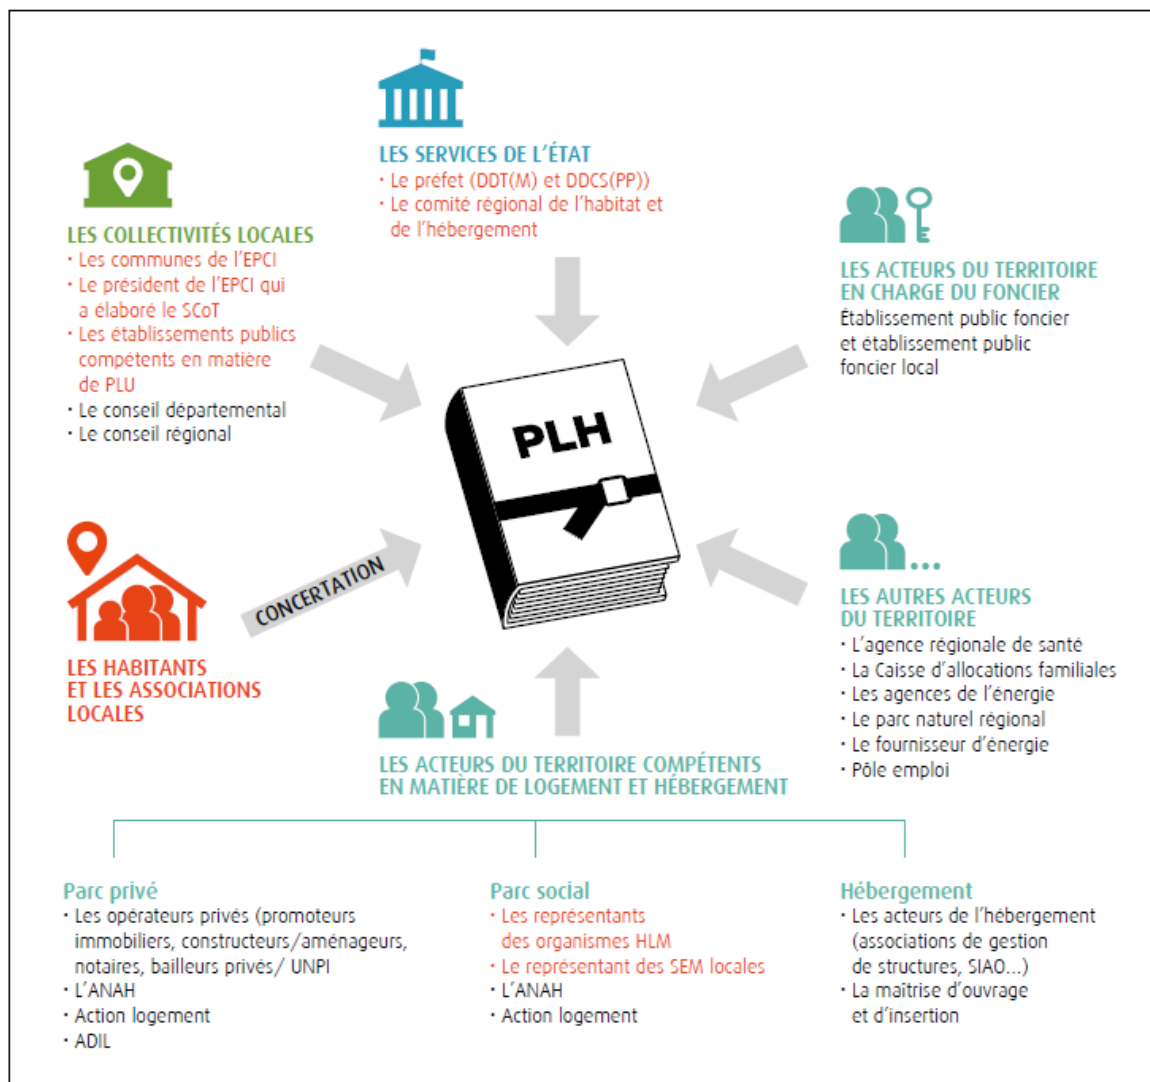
LES SERVICES DE L'ÉTAT
· Le préfet (DDT(M) et DDCS(PP))
· Le comité régional de l'habitat et de l'hébergement

LES COLLECTIVITÉS LOCALES
· Les communes de l'EPCI
· Le président de l'EPCI qui a élaboré le SCoT
· Les établissements publics compétents en matière de PLU
· Le conseil départemental
· Le conseil régional

LES ACTEURS DU TERRITOIRE EN CHARGE DU FONCIER
Établissement public foncier et établissement public foncier local

PLH

CONCERTATION

LES HABITANTS ET LES ASSOCIATIONS LOCALES

LES AUTRES ACTEURS DU TERRITOIRE
· L'agence régionale de santé
· La Caisse d'allocations familiales
· Les agences de l'énergie
· Le parc naturel régional
· Le fournisseur d'énergie
· Pôle emploi

LES ACTEURS DU TERRITOIRE COMPÉTENTS EN MATIÈRE DE LOGEMENT ET HÉBERGEMENT

Parc privé
· Les opérateurs privés (promoteurs immobiliers, constructeurs/aménageurs, notaires, bailleurs privés/ UNPI
· L'ANAH
· Action logement
· ADIL

Parc social
· Les représentants des organismes HLM
· Le représentant des SEM locales
· L'ANAH
· Action logement

Hébergement
· Les acteurs de l'hébergement (associations de gestion de structures, SIAO...)
· La maîtrise d'ouvrage et d'insertion